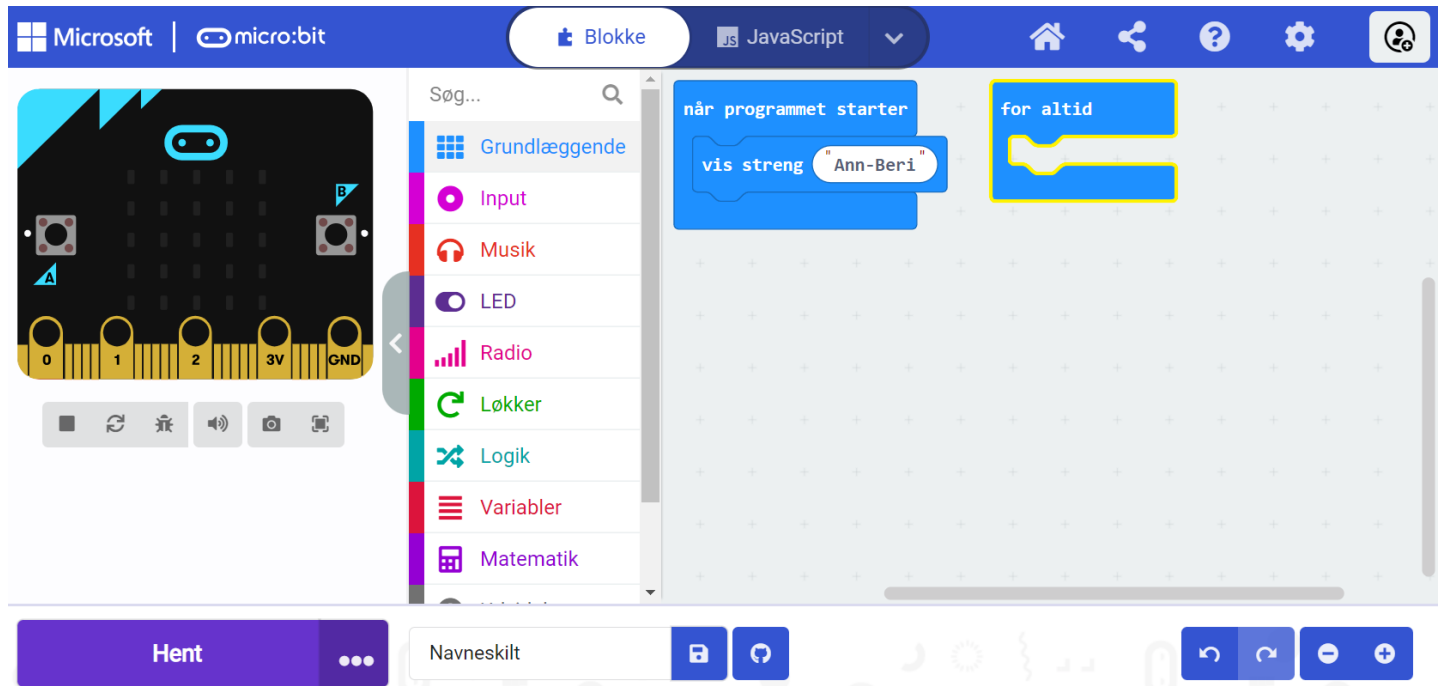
Microsoft | micro:bit

Blokke
JS JavaScript

B
A
0
1
2
3V
GND

Søg...
Grundlæggende
Input
Musik
LED
Radio
Løkker
Logik
Variabler
Matematik
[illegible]

når programmet starter
vis streng "Ann-Beri"

for altid

Hent
•••
Navneskilt